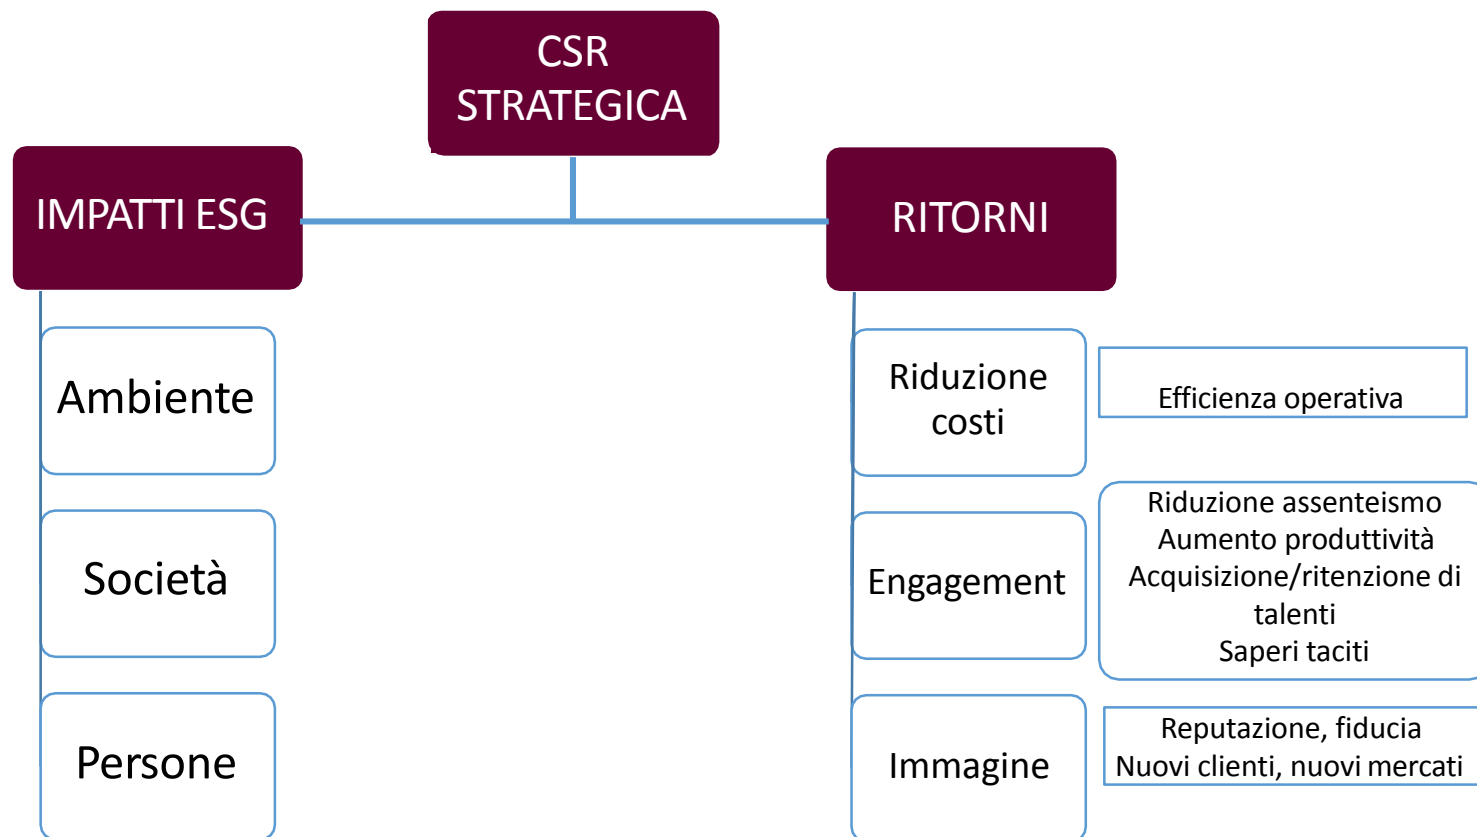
CSR STRATEGICA

IMPATTI ESG

Ambiente

Società

Persone

RITORNI

Riduzione costi

Efficienza operativa

Engagement

Riduzione assenteismo
Aumento produttività
Acquisizione/ritenzione di talenti
Saperi taciti

Immagine

Reputazione, fiducia
Nuovi clienti, nuovi mercati